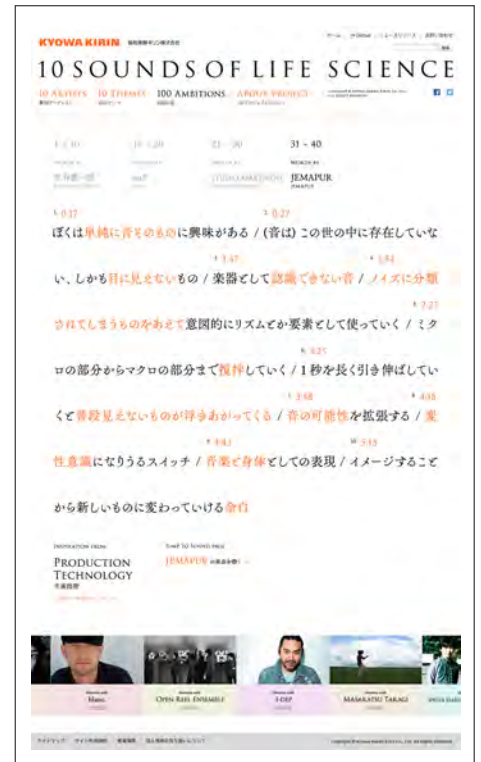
KYOWA KIRIN 協和発酵キリン株式会社

ホーム | SITEMAP | ニュースリリース | お問い合わせ

10 SOUNDS OF LIFE SCIENCE

10 Artists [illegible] | 10 Themes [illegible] | 100 Ambitions 100の志 | About project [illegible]

1 - 10 | 11 - 20 | 21 - 30 | 31 - 40

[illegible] | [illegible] | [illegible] | JEMAPUR

0:17 ぼくは単純に音そのものに興味がある / 0:27 (音は) この世の中に存在していない、しかも目に見えないもの / 1:47 楽器として認識できない音 / 1:54 ノイズに分類されてしまうものをあえて意図的にリズムとか要素として使っていく / 2:27 ミクロの部分からマクロの部分まで探押していく / 3:25 1秒を長く引き伸ばしていくと普段見えないものが浮かびあがってくる / 3:58 音の可能性を拡張する / 4:08 異性意識になりうるスイッチ / 4:43 音楽と身体としての表現 / 5:15 イメージすることから新しいものに変わっていける余白

Inspiration from
Production Technology
生産技術

Jump to sound page
JEMAPUR の楽曲を聴く

Mano | Open Reel Ensemble | 3-DEP | Masakatsu Takagi | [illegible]

サイトマップ | サイト利用規約 | 著作権について | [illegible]

Copyright © Kyowa Hakko Kirin Co., Ltd. All rights reserved.